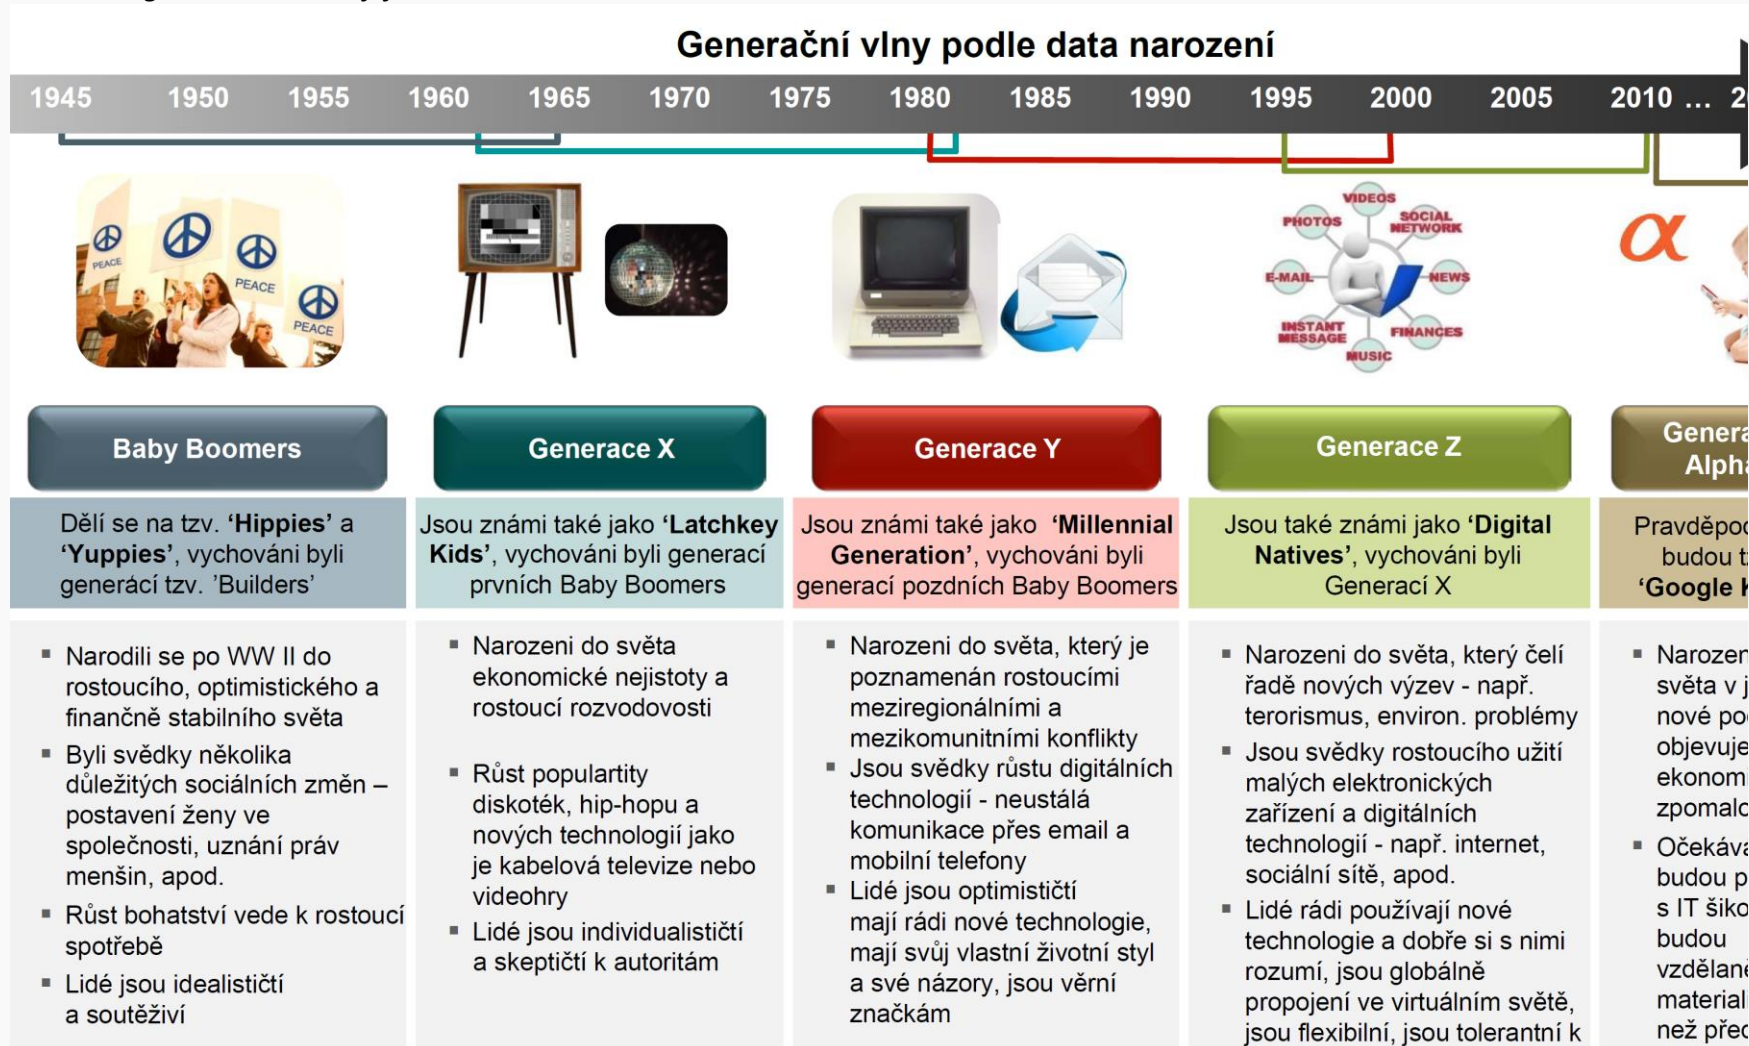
Generační vlny podle data narození

1945 1950 1955 1960 1965 1970 1975 1980 1985 1990 1995 2000 2005 2010 … 2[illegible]

PEACE PEACE PEACE

VIDEOS PHOTOS SOCIAL NETWORK E-MAIL NEWS INSTANT MESSAGE FINANCES MUSIC

$\alpha$

Baby Boomers

Dělí se na tzv. **'Hippies'** a **'Yuppies'**, vychováni byli generací tzv. 'Builders'

- Narodili se po WW II do rostoucího, optimistického a finančně stabilního světa
- Byli svědky několika důležitých sociálních změn – postavení ženy ve společnosti, uznání práv menšin, apod.
- Růst bohatství vede k rostoucí spotřebě
- Lidé jsou idealističtí a soutěživí

Generace X

Jsou známi také jako **'Latchkey Kids'**, vychováni byli generací prvních Baby Boomers

- Narozeni do světa ekonomické nejistoty a rostoucí rozvodovosti
- Růst popularity diskoték, hip-hopu a nových technologií jako je kabelová televize nebo videohry
- Lidé jsou individualističtí a skeptičtí k autoritám

Generace Y

Jsou známi také jako **'Millennial Generation'**, vychováni byli generací pozdních Baby Boomers

- Narozeni do světa, který je poznamenán rostoucími meziregionálními a mezikomunitními konflikty
- Jsou svědky růstu digitálních technologií - neustálá komunikace přes email a mobilní telefony
- Lidé jsou optimističtí mají rádi nové technologie, mají svůj vlastní životní styl a své názory, jsou věrní značkám

Generace Z

Jsou také známi jako **'Digital Natives'**, vychováni byli Generací X

- Narozeni do světa, který čelí řadě nových výzev - např. terorismus, environ. problémy
- Jsou svědky rostoucího užití malých elektronických zařízení a digitálních technologií - např. internet, sociální sítě, apod.
- Lidé rádi používají nové technologie a dobře si s nimi rozumí, jsou globálně propojení ve virtuálním světě, jsou flexibilní, jsou tolerantní k

Genera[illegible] Alph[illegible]

Pravděpo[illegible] budou t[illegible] **'Google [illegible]**

- Narozen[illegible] světa v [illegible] nové po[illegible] objevuje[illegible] ekonom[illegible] zpomal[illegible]
- Očekáva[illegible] budou p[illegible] s IT šiko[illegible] budou vzdělané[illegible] material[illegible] než před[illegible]